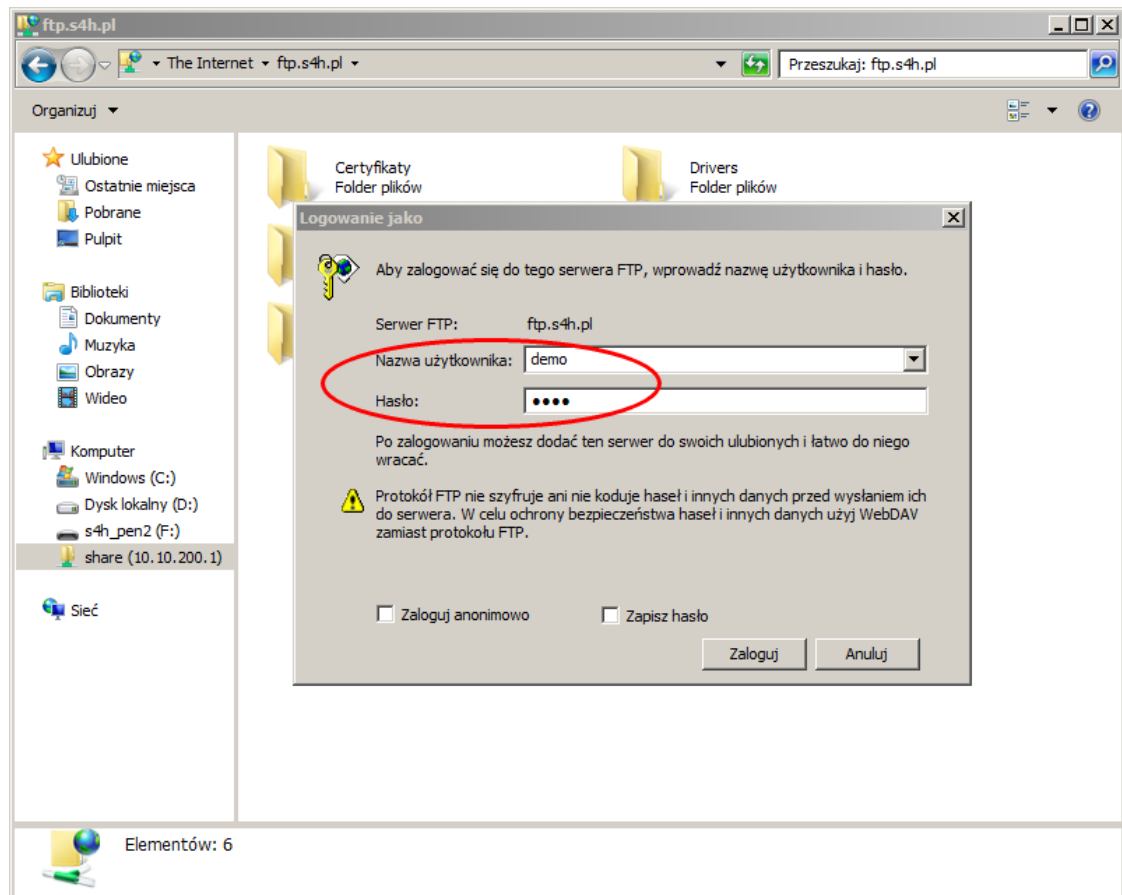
ftp.s4h.pl

The Internet ▸ ftp.s4h.pl ▸

Przeszukaj: ftp.s4h.pl

Organizuj ▼

Ulubione
Ostatnie miejsca
Pobrane
Pulpit

Biblioteki
Dokumenty
Muzyka
Obrazy
Wideo

Komputer
Windows (C:)
Dysk lokalny (D:)
s4h_pen2 (F:)
share (10.10.200.1)

Sieć

Certyfikaty
Folder plików

Drivers
Folder plików

Logowanie jako

Aby zalogować się do tego serwera FTP, wprowadź nazwę użytkownika i hasło.

Serwer FTP: ftp.s4h.pl

Nazwa użytkownika: demo

Hasło: ●●●●

Po zalogowaniu możesz dodać ten serwer do swoich ulubionych i łatwo do niego wracać.

Protokół FTP nie szyfruje ani nie koduje haseł i innych danych przed wysłaniem ich do serwera. W celu ochrony bezpieczeństwa haseł i innych danych użyj WebDAV zamiast protokołu FTP.

Zaloguj anonimowo

Zapisz hasło

Zaloguj

Anuluj

Elementów: 6